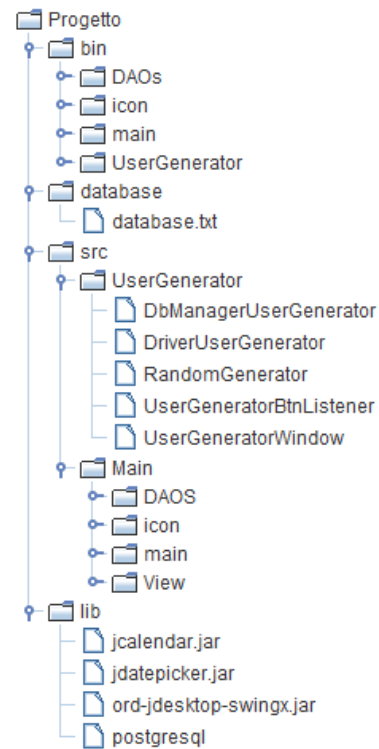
Progetto
bin
DAOs
icon
main
UserGenerator
database
database.txt
src
UserGenerator
DbManagerUserGenerator
DriverUserGenerator
RandomGenerator
UserGeneratorBtnListener
UserGeneratorWindow
Main
DAOS
icon
main
View
lib
jcalendar.jar
jdatepicker.jar
ord-jdesktop-swingx.jar
postgresql